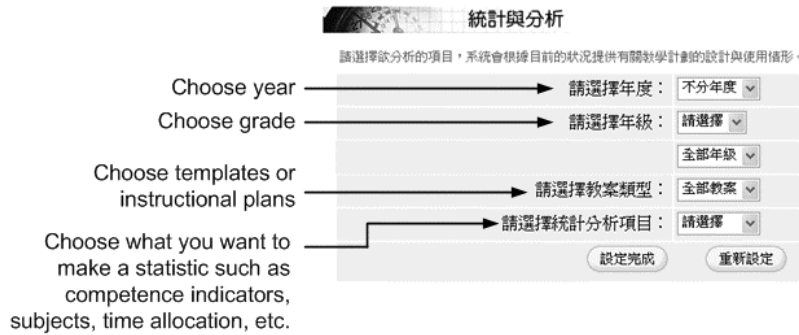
統計與分析

請選擇欲分析的項目，系統會根據目前的狀況提供有關教學計劃的設計與使用情形。

Choose year

請選擇年度： 不分年度

Choose grade

請選擇年級： 請選擇

全部年級

Choose templates or instructional plans

請選擇教案類型： 全部教案

Choose what you want to make a statistic such as competence indicators, subjects, time allocation, etc.

請選擇統計分析項目： 請選擇

設定完成 重新設定